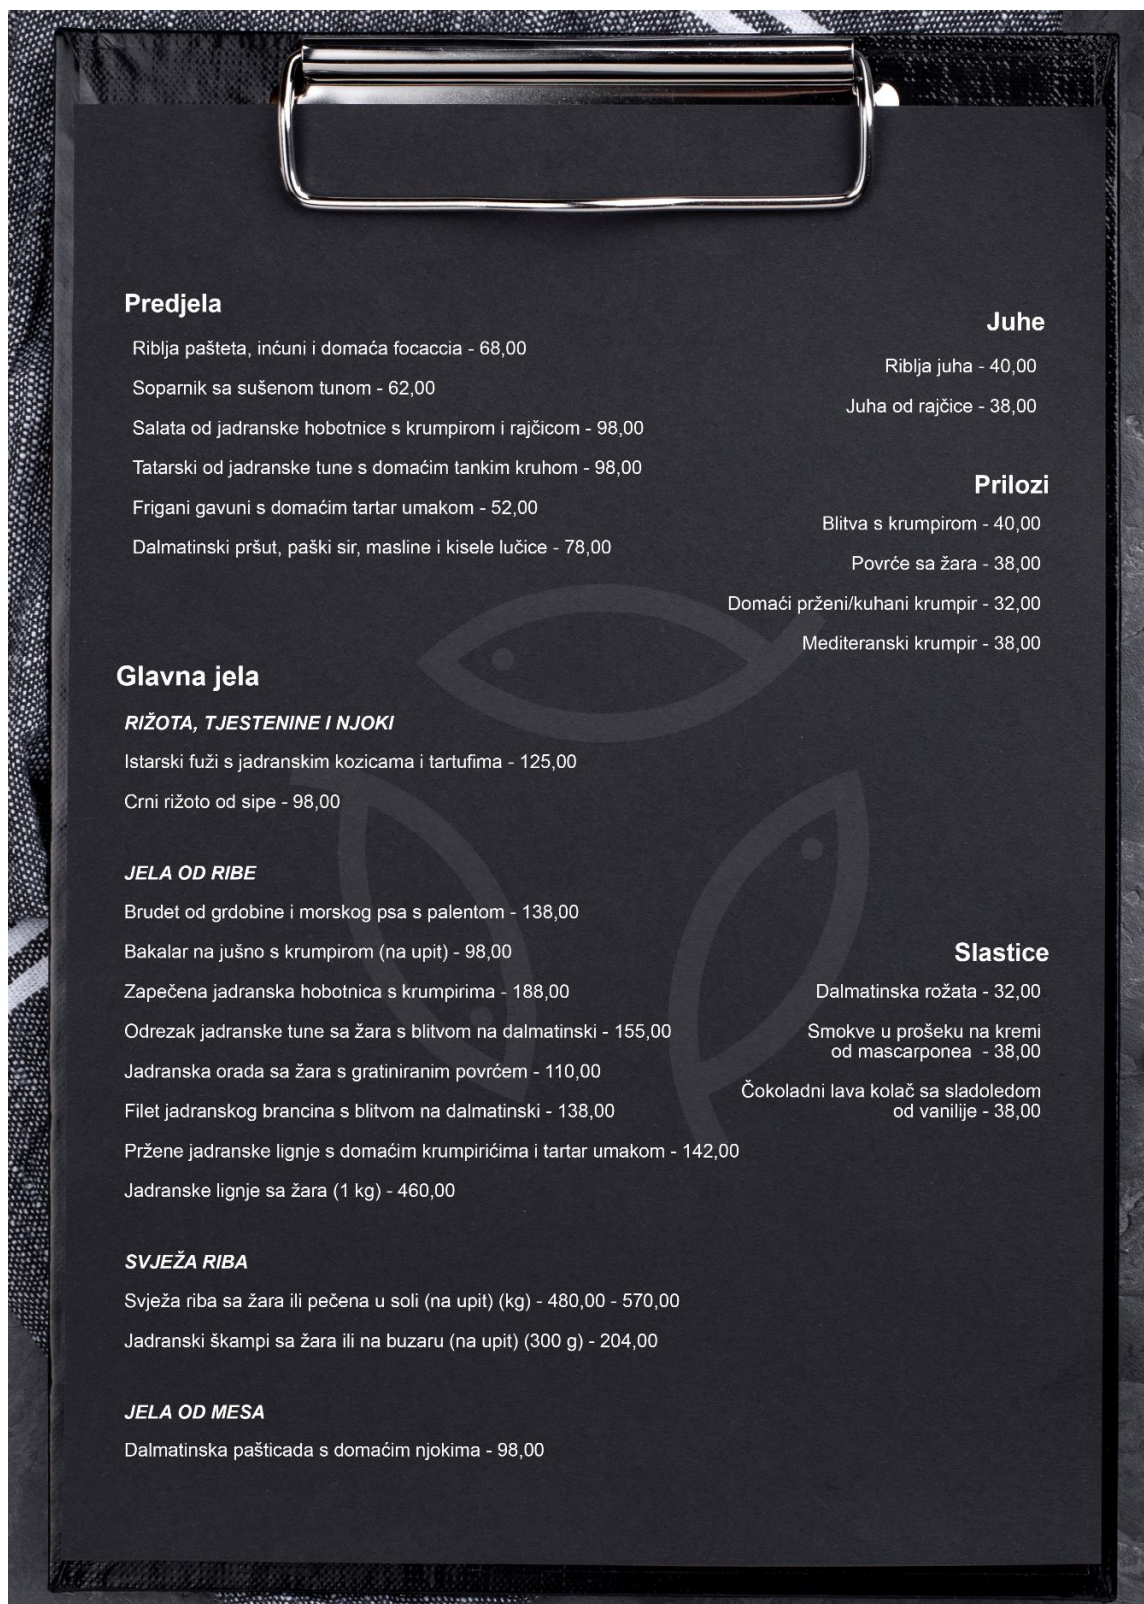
Predjela

Riblja pašteta, inćuni i domaća focaccia - 68,00

Soparnik sa sušenom tunom - 62,00

Salata od jadranske hobotnice s krumpirom i rajčicom - 98,00

Tatarski od jadranske tune s domaćim tankim kruhom - 98,00

Frigani gavuni s domaćim tartar umakom - 52,00

Dalmatinski pršut, paški sir, masline i kisele lučice - 78,00

Juhe

Riblja juha - 40,00

Juha od rajčice - 38,00

Prilozi

Blitva s krumpirom - 40,00

Povrće sa žara - 38,00

Domaći prženi/kuhani krumpir - 32,00

Mediteranski krumpir - 38,00

Glavna jela

RIŽOTA, TJESTENINE I NJOKI

Istarski fuži s jadranskim kozicama i tartufima - 125,00

Crni rižoto od sipe - 98,00

JELA OD RIBE

Brudet od grdobine i morskog psa s palentom - 138,00

Bakalar na jušno s krumpirom (na upit) - 98,00

Zapečena jadranska hobotnica s krumpirima - 188,00

Odrezak jadranske tune sa žara s blitvom na dalmatinski - 155,00

Jadranska orada sa žara s gratiniranim povrćem - 110,00

Filet jadranskog brancina s blitvom na dalmatinski - 138,00

Pržene jadranske lignje s domaćim krumpirićima i tartar umakom - 142,00

Jadranske lignje sa žara (1 kg) - 460,00

SVJEŽA RIBA

Svježa riba sa žara ili pečena u soli (na upit) (kg) - 480,00 - 570,00

Jadranski škampi sa žara ili na buzaru (na upit) (300 g) - 204,00

JELA OD MESA

Dalmatinska pašticada s domaćim njokima - 98,00

Slastice

Dalmatinska rožata - 32,00

Smokve u prošeku na kremi od mascarponea - 38,00

Čokoladni lava kolač sa sladoledom od vanilije - 38,00